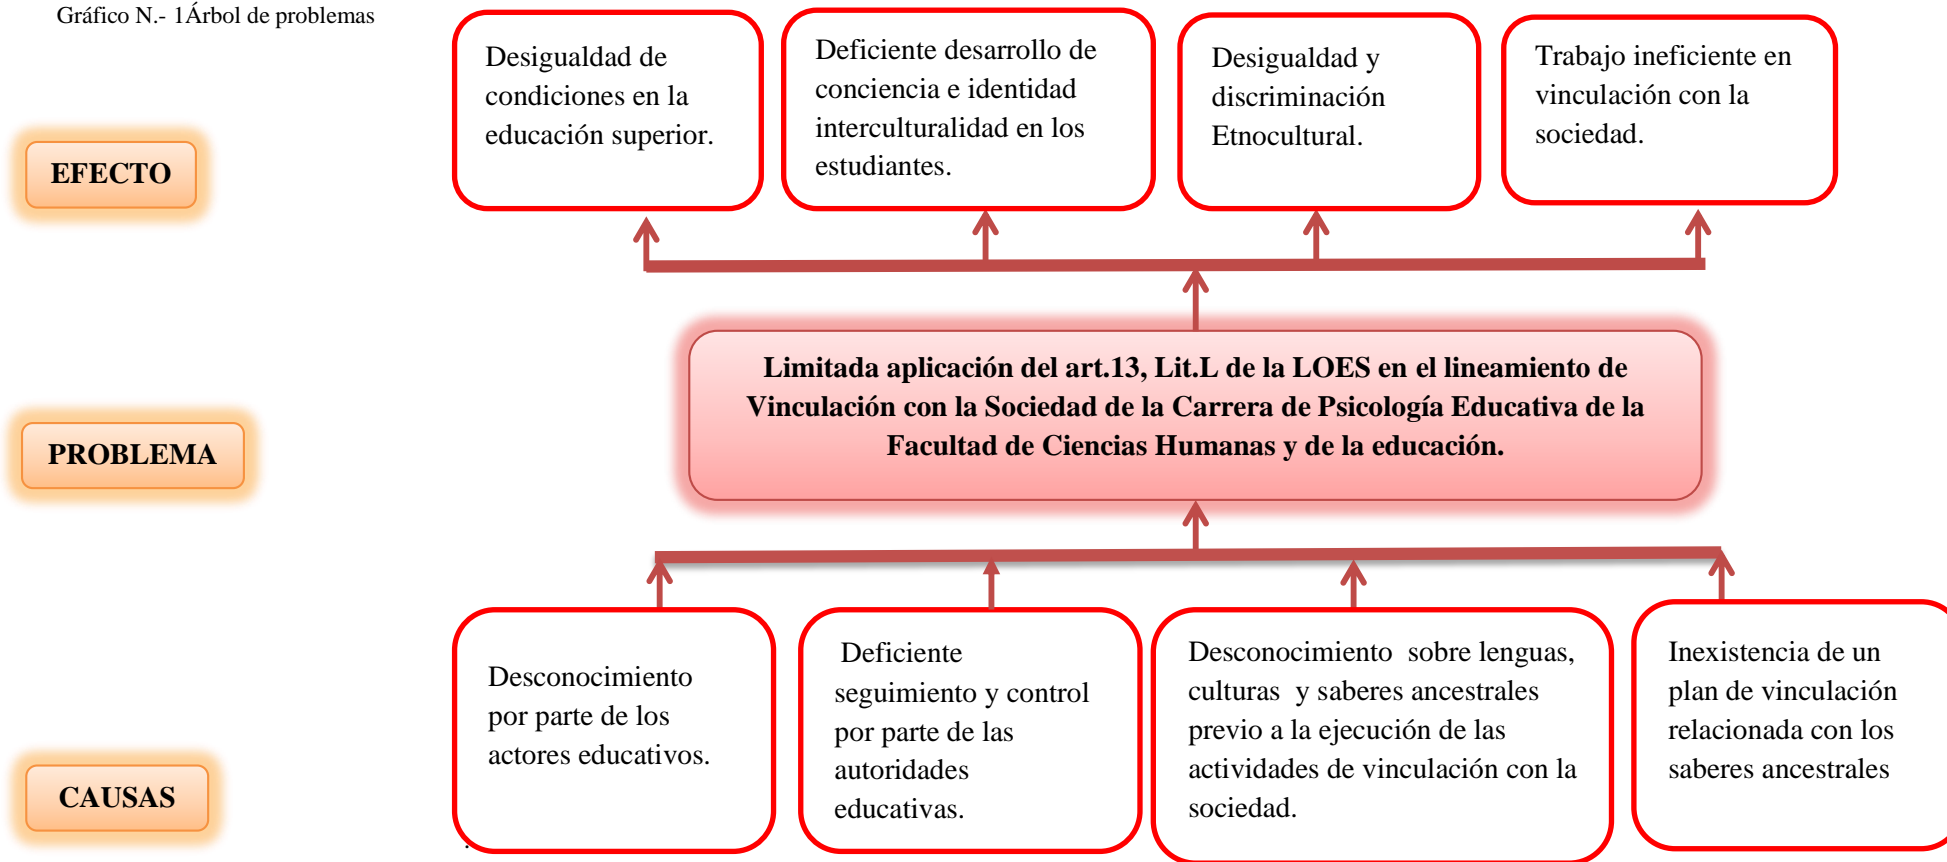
Gráfico N.- 1Árbol de problemas

EFECTO

Desigualdad de condiciones en la educación superior.

Deficiente desarrollo de conciencia e identidad interculturalidad en los estudiantes.

Desigualdad y discriminación Etnocultural.

Trabajo ineficiente en vinculación con la sociedad.

PROBLEMA

Limitada aplicación del art.13, Lit.L de la LOES en el lineamiento de Vinculación con la Sociedad de la Carrera de Psicología Educativa de la Facultad de Ciencias Humanas y de la educación.

CAUSAS

Desconocimiento por parte de los actores educativos.

Deficiente seguimiento y control por parte de las autoridades educativas.

Desconocimiento sobre lenguas, culturas y saberes ancestrales previo a la ejecución de las actividades de vinculación con la sociedad.

Inexistencia de un plan de vinculación relacionada con los saberes ancestrales